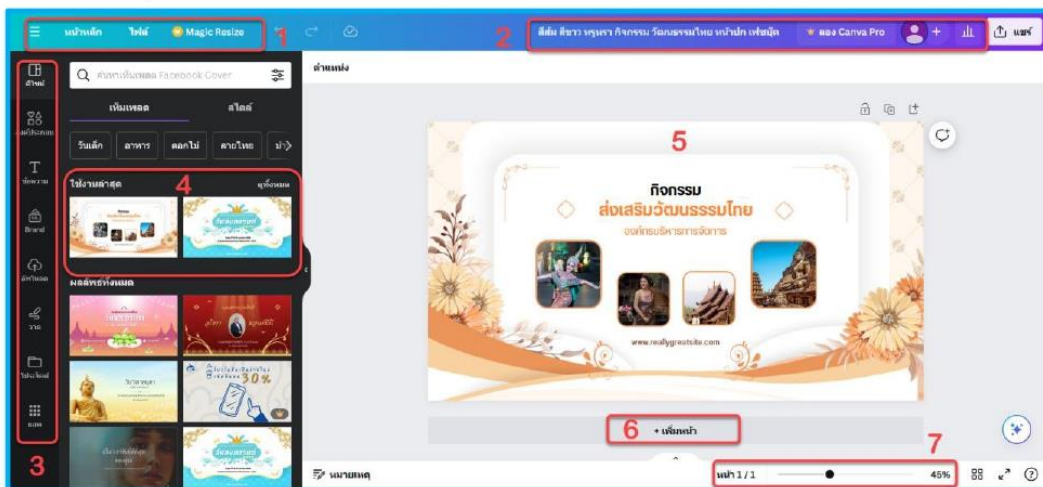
หน้าหลัก ไฟล์ Magic Resize 1

2 สีส้ม สีขาว หรูหรา กิจกรรม วัฒนธรรมไทย หน้าปก เฟซบุ๊ค ลอง Canva Pro + แชร์

ตำแหน่ง

ค้นหาเทมเพลต Facebook Cover

เทมเพลต สไตล์

วันเด็ก อาหาร ดอกไม้ ลายไทย

ใช้งานล่าสุด ดูทั้งหมด 4

ผลลัพธ์ทั้งหมด

ดีไซน์ องค์ประกอบ ข้อความ Brand อัปโหลด วาด โปรเจกต์ แอพ

3

5

กิจกรรม
ส่งเสริมวัฒนธรรมไทย
องค์กรบริหารการจัดการ

www.reallygreatsite.com

6 + เพิ่มหน้า

7

หมายเหตุ

หน้า 1 / 1 45%